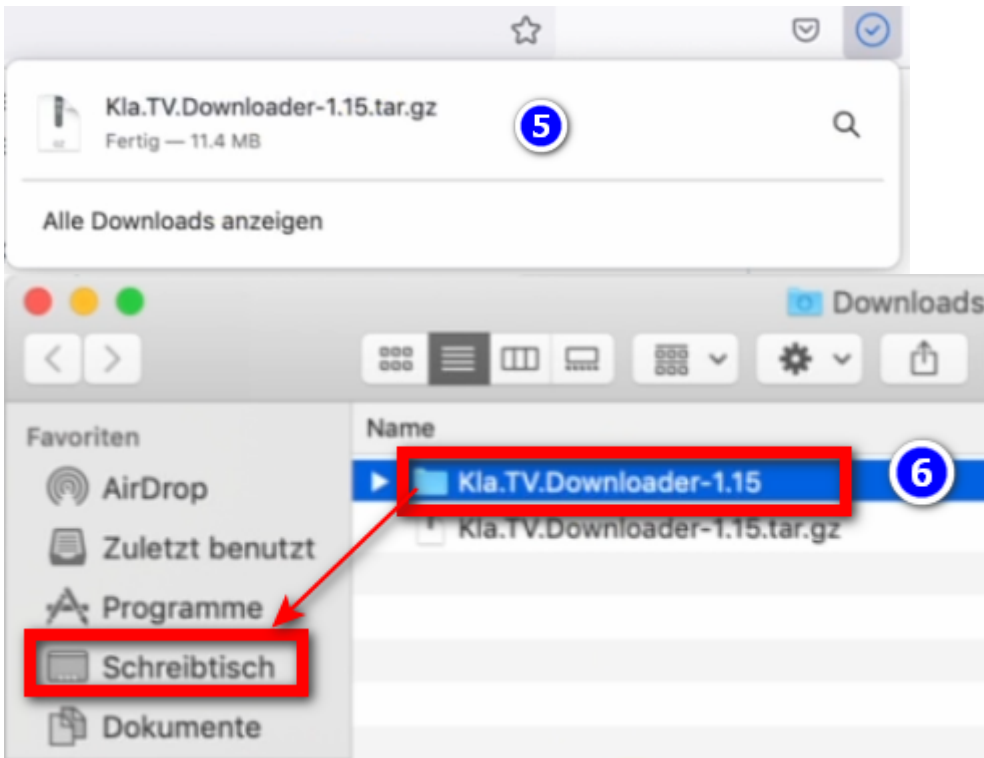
Kla.TV.Downloader-1.15.tar.gz
Fertig — 11.4 MB
5

Alle Downloads anzeigen

Downloads

Favoriten
AirDrop
Zuletzt benutzt
Programme
Schreibtisch
Dokumente

Name
Kla.TV.Downloader-1.15
6
Kla.TV.Downloader-1.15.tar.gz